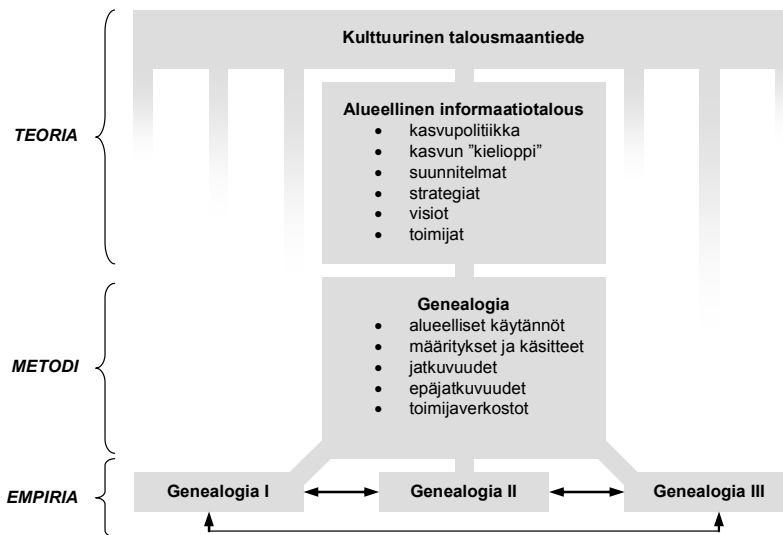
TEORIA

METODI

EMPIRIA

Kulttuurinen talousmaantiede

Alueellinen informaatiotalous
- kasvupolitiikka
- kasvun "kielioppi"
- suunnitelmat
- strategiat
- visiot
- toimijat

Genealogia
- alueelliset käytännöt
- määritykset ja käsitteet
- jatkuvuudet
- epäjatkuvuudet
- toimijaverkostot

Genealogia I

Genealogia II

Genealogia III